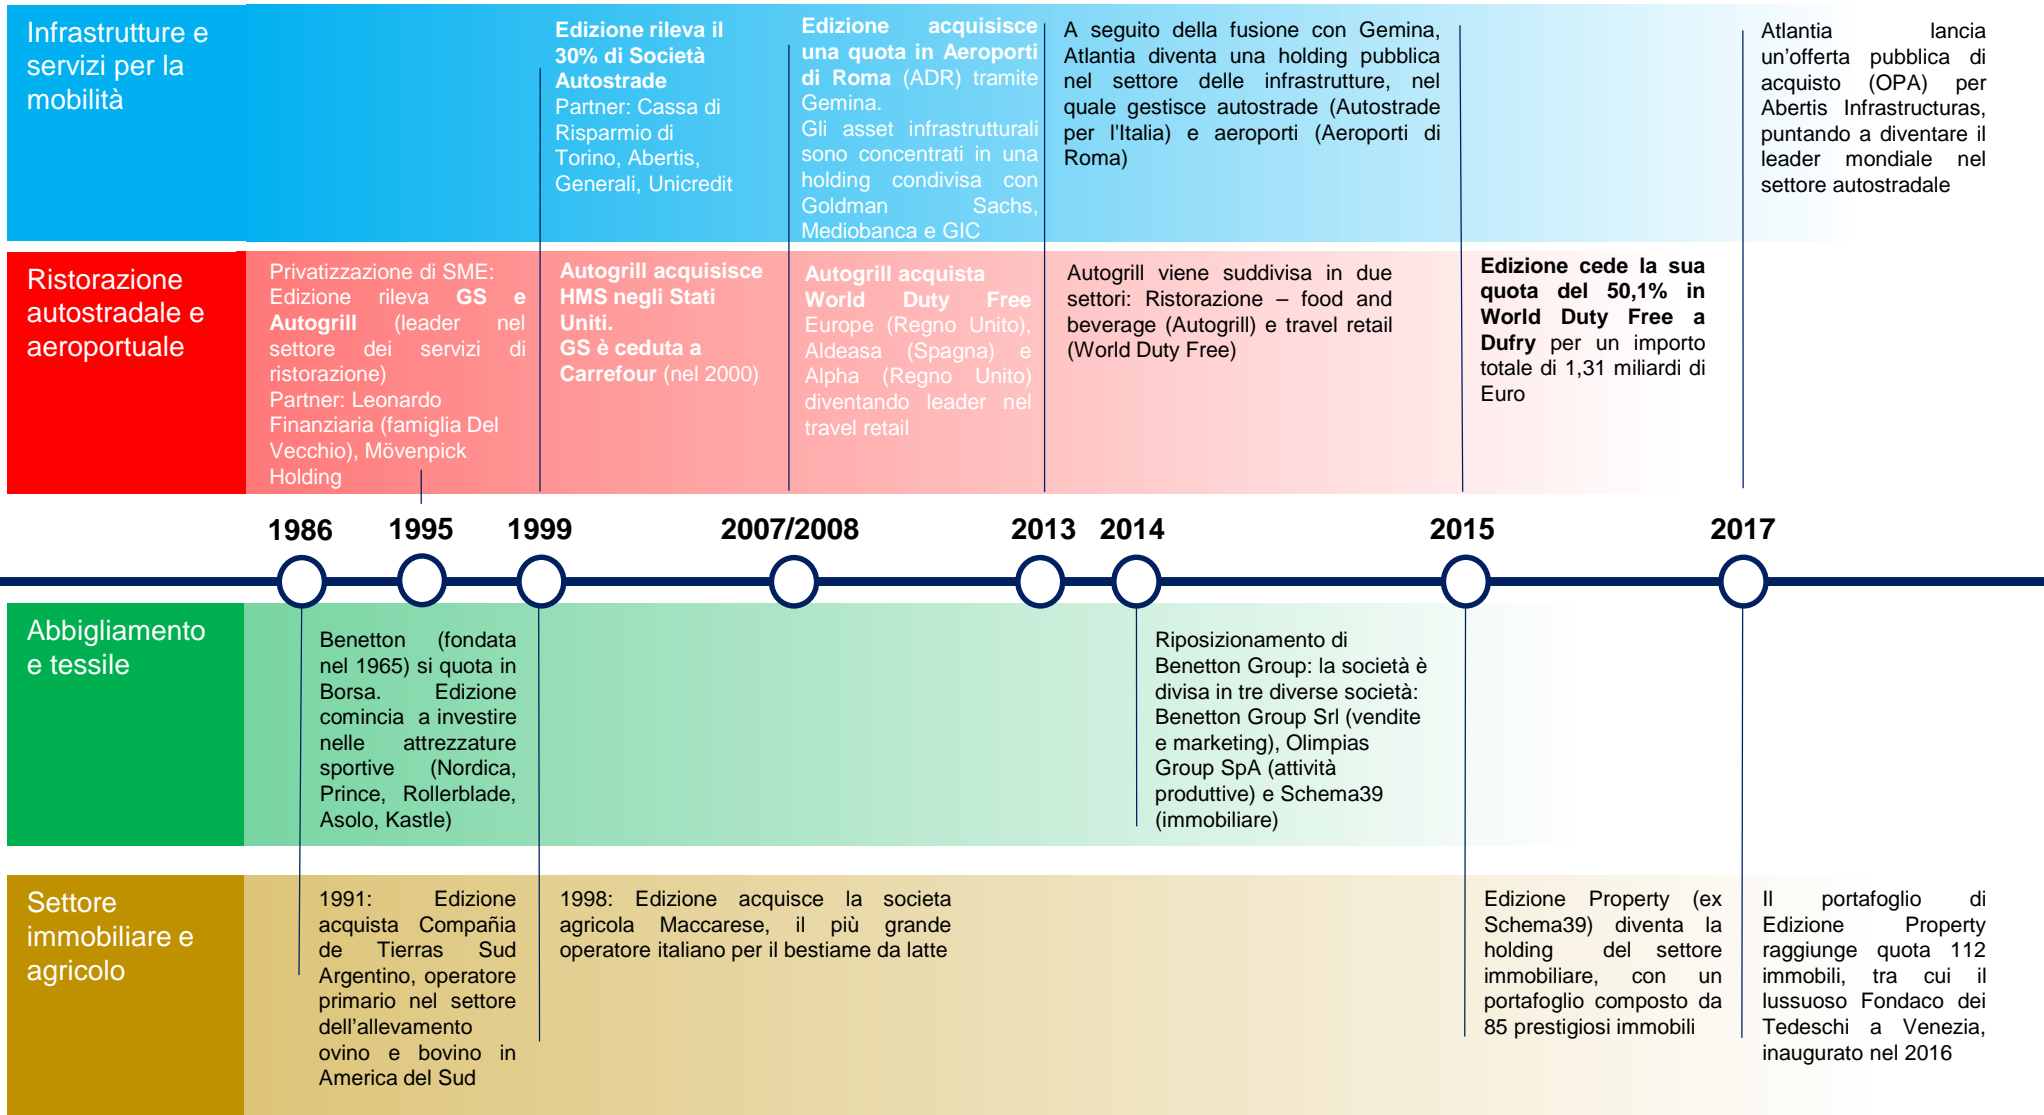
Infrastrutture e servizi per la mobilità

Edizione rileva il 30% di Società Autostrade
Partner: Cassa di Risparmio di Torino, Abertis, Generali, Unicredit

Edizione acquisisce una quota in Aeroporti di Roma (ADR) tramite Gemina.
Gli asset infrastrutturali sono concentrati in una holding condivisa con Goldman Sachs, Mediobanca e GIC

A seguito della fusione con Gemina, Atlantia diventa una holding pubblica nel settore delle infrastrutture, nel quale gestisce autostrade (Autostrade per l'Italia) e aeroporti (Aeroporti di Roma)

Atlantia lancia un'offerta pubblica di acquisto (OPA) per Abertis Infrastructuras, puntando a diventare il leader mondiale nel settore autostradale

Ristorazione autostradale e aeroportuale

Privatizzazione di SME: Edizione rileva GS e Autogrill (leader nel settore dei servizi di ristorazione)
Partner: Leonardo Finanziaria (famiglia Del Vecchio), Mövenpick Holding

Autogrill acquisisce HMS negli Stati Uniti.
GS è ceduta a Carrefour (nel 2000)

Autogrill acquista World Duty Free Europe (Regno Unito), Aldeasa (Spagna) e Alpha (Regno Unito) diventando leader nel travel retail

Autogrill viene suddivisa in due settori: Ristorazione – food and beverage (Autogrill) e travel retail (World Duty Free)

Edizione cede la sua quota del 50,1% in World Duty Free a Dufry per un importo totale di 1,31 miliardi di Euro

1986 1995 1999 2007/2008 2013 2014 2015 2017

Abbigliamento e tessile

Benetton (fondata nel 1965) si quota in Borsa. Edizione comincia a investire nelle attrezzature sportive (Nordica, Prince, Rollerblade, Asolo, Kastle)

Riposizionamento di Benetton Group: la società è divisa in tre diverse società: Benetton Group Srl (vendite e marketing), Olimpias Group SpA (attività produttive) e Schema39 (immobiliare)

Settore immobiliare e agricolo

1991: Edizione acquista Compañia de Tierras Sud Argentino, operatore primario nel settore dell'allevamento ovino e bovino in America del Sud

1998: Edizione acquisce la societa agricola Maccarese, il più grande operatore italiano per il bestiame da latte

Edizione Property (ex Schema39) diventa la holding del settore immobiliare, con un portafoglio composto da 85 prestigiosi immobili

Il portafoglio di Edizione Property raggiunge quota 112 immobili, tra cui il lussuoso Fondaco dei Tedeschi a Venezia, inaugurato nel 2016